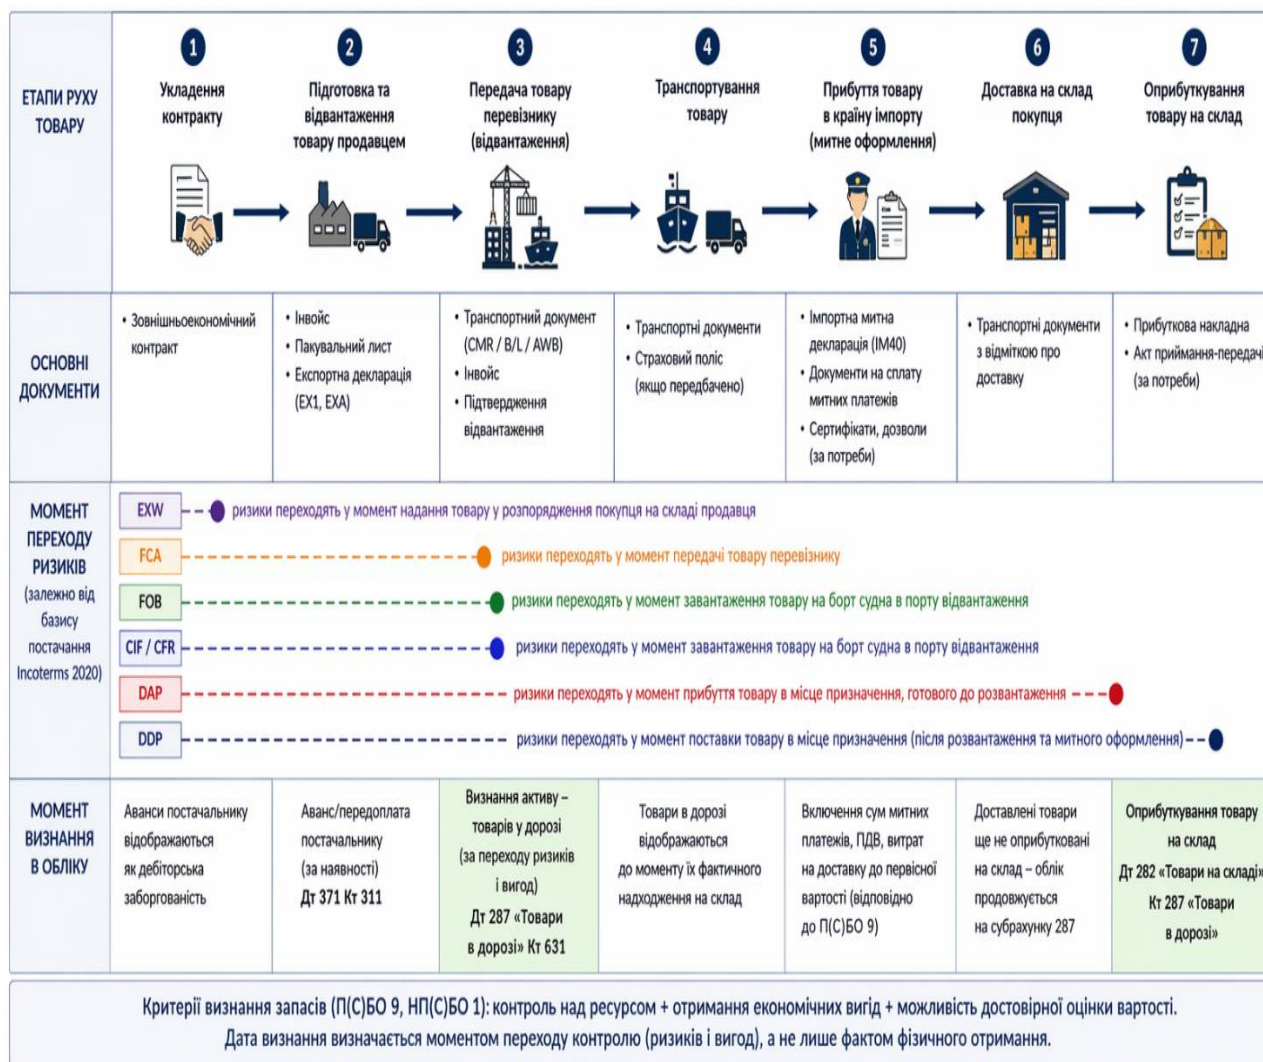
ЕТАПИ РУХУ ТОВАРУ

1 Укладення контракту

2 Підготовка та відвантаження товару продавцем

3 Передача товару перевізнику (відвантаження)

4 Транспортування товару

5 Прибуття товару в країну імпорту (митне оформлення)

6 Доставка на склад покупця

7 Оприбуткування товару на склад

ОСНОВНІ ДОКУМЕНТИ

• Зовнішньоекономічний контракт

• Інвойс
• Пакувальний лист
• Експортна декларація (ЕХ1, ЕХА)

• Транспортний документ (CMR / B/L / AWB)
• Інвойс
• Підтвердження відвантаження

• Транспортні документи
• Страховий поліс (якщо передбачено)

• Імпортна митна декларація (ІМ40)
• Документи на сплату митних платежів
• Сертифікати, дозволи (за потреби)

• Транспортні документи з відміткою про доставку

• Прибуткова накладна
• Акт приймання-передачі (за потреби)

МОМЕНТ ПЕРЕХОДУ РИЗИКІВ (залежно від базису постачання Incoterms 2020)

EXW ризики переходять у момент надання товару у розпорядження покупця на складі продавця

FCA ризики переходять у момент передачі товару перевізнику

FOB ризики переходять у момент завантаження товару на борт судна в порту відвантаження

CIF / CFR ризики переходять у момент завантаження товару на борт судна в порту відвантаження

DAP ризики переходять у момент прибуття товару в місце призначення, готового до розвантаження

DDP ризики переходять у момент поставки товару в місце призначення (після розвантаження та митного оформлення)

МОМЕНТ ВИЗНАННЯ В ОБЛІКУ

Аванси постачальнику відображаються як дебіторська заборгованість

Аванс/передоплата постачальнику (за наявності) Дт 371 Кт 311

Визнання активу – товарів у дорозі (за переходу ризиків і вигод) Дт 287 «Товари в дорозі» Кт 631

Товари в дорозі відображаються до моменту їх фактичного надходження на склад

Включення сум митних платежів, ПДВ, витрат на доставку до первісної вартості (відповідно до П(С)БО 9)

Доставлені товари ще не оприбутковані на склад – облік продовжується на субрахунку 287

Оприбуткування товару на склад Дт 282 «Товари на складі» Кт 287 «Товари в дорозі»

Критерії визнання запасів (П(С)БО 9, НП(С)БО 1): контроль над ресурсом + отримання економічних вигід + можливість достовірної оцінки вартості. Дата визнання визначається моментом переходу контролю (ризиків і вигод), а не лише фактом фізичного отримання.